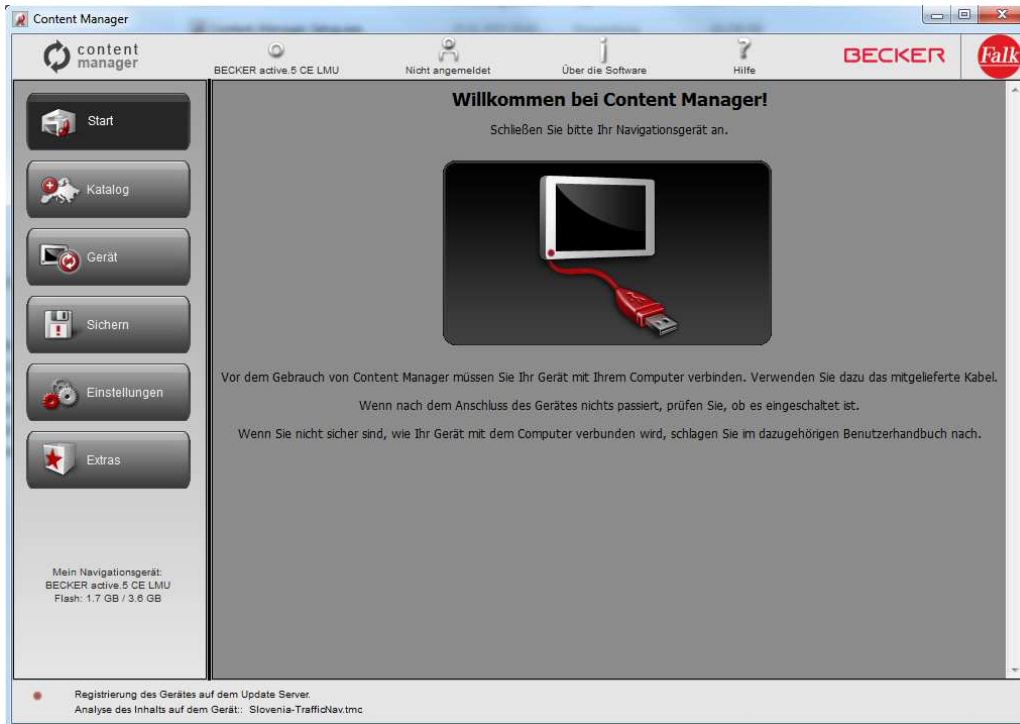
Content Manager

content manager

BECKER active.5 CE LMU

Nicht angemeldet

Über die Software

Hilfe

BECKER

Falk

Start

Katalog

Gerät

Sichern

Einstellungen

Extras

Mein Navigationsgerät:
BECKER active.5 CE LMU
Flash: 1.7 GB / 3.6 GB

Willkommen bei Content Manager!

Schließen Sie bitte Ihr Navigationsgerät an.

Vor dem Gebrauch von Content Manager müssen Sie Ihr Gerät mit Ihrem Computer verbinden. Verwenden Sie dazu das mitgelieferte Kabel.

Wenn nach dem Anschluss des Gerätes nichts passiert, prüfen Sie, ob es eingeschaltet ist.

Wenn Sie nicht sicher sind, wie Ihr Gerät mit dem Computer verbunden wird, schlagen Sie im dazugehörigen Benutzerhandbuch nach.

Registrierung des Gerätes auf dem Update Server.
Analyse des Inhalts auf dem Gerät:: Slovenia-TrafficNav.tmc